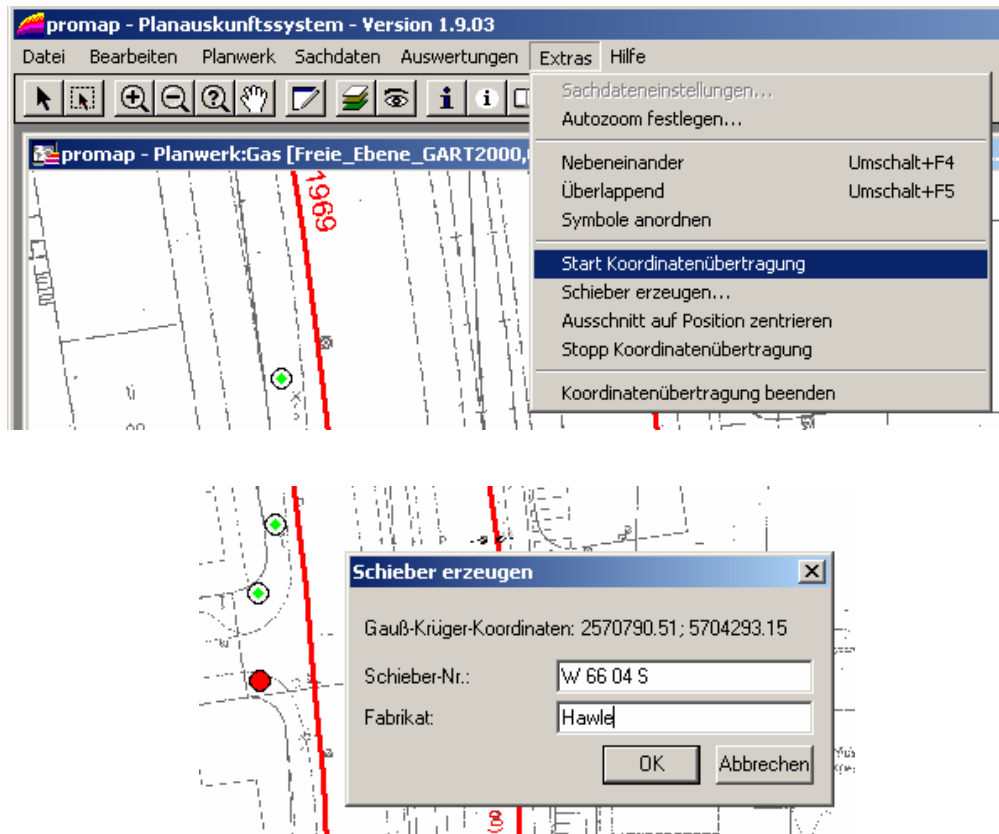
promap - Planauskunftssystem - Version 1.9.03

Datei Bearbeiten Planwerk Sachdaten Auswertungen Extras Hilfe

promap - Planwerk:Gas [Freie_Ebene_GART2000,

1969

Sachdateneinstellungen...
Autozoom festlegen...

Nebeneinander Umschalt+F4
Überlappend Umschalt+F5
Symbole anordnen

Start Koordinatenübertragung
Schieber erzeugen...
Ausschnitt auf Position zentrieren
Stopp Koordinatenübertragung

Koordinatenübertragung beenden

Schieber erzeugen

Gauß-Krüger-Koordinaten: 2570790.51; 5704293.15

Schieber-Nr.: W 66 04 S

Fabrikat: Hawle

OK Abbrechen